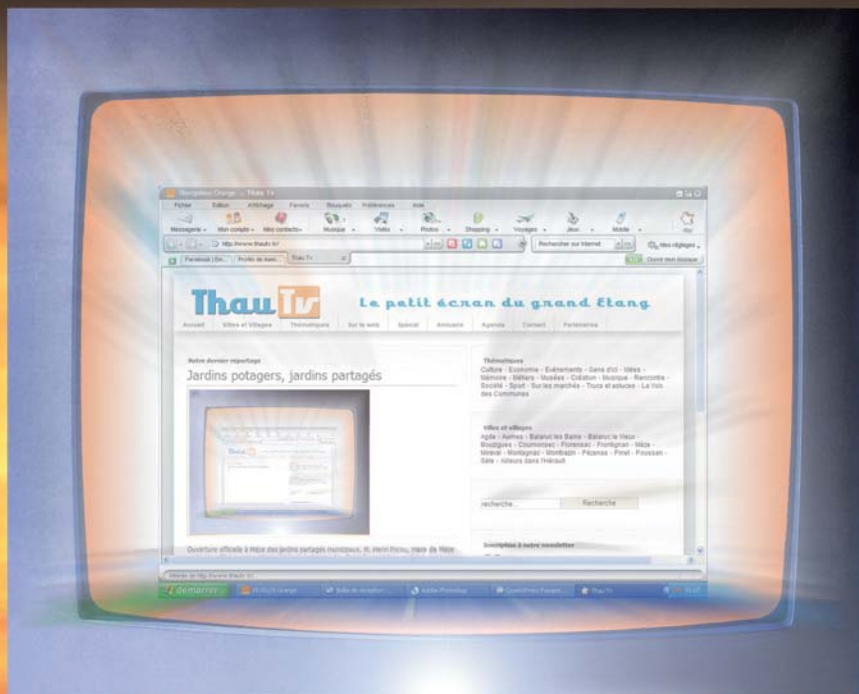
Navigateur Orange - Thau Tv

Fichier Edition Affichage Favoris Bouquets Préférences Aide

Messagerie Mon compte Mes contacts Musique Vidéo Photos Shopping Voyages Jeux Mobile

http://www.thautv.fr/

Rechercher sur Internet

Mes réglages

Facebook | Ein... Profils de mem... Thau Tv

Ouvrir mon bloque

Thau Tv Le petit écran du grand Etang

Accueil Villes et Villages Thématiques Sur le web Spécial Annuaire Agenda Contact Partenaires

Notre dernier reportage

Jardins potagers, jardins partagés

Thématiques

Culture - Economie - Evénements - Gens d'ici - Idées - Mémoire - Métiers - Musées - Création - Musique - Rencontre - Société - Sport - Sur les marchés - Trucs et astuces - La Voix des Communes

Villes et villages

Agde - Aumes - Balaruc les Bains - Balaruc le Vieux - Bouzigues - Cournonsec - Florensac - Frontignan - Mèze - Mireval - Montagnac - Montbazin - Pézenas - Pinet - Poussan - Sète - ailleurs dans l'Hérault

recherche...

Recherche

Ouverture officielle à Mèze des jardins partagés municipaux. M. Henri Fricou, maire de Mèze

Inscription à notre newsletter

démarrer